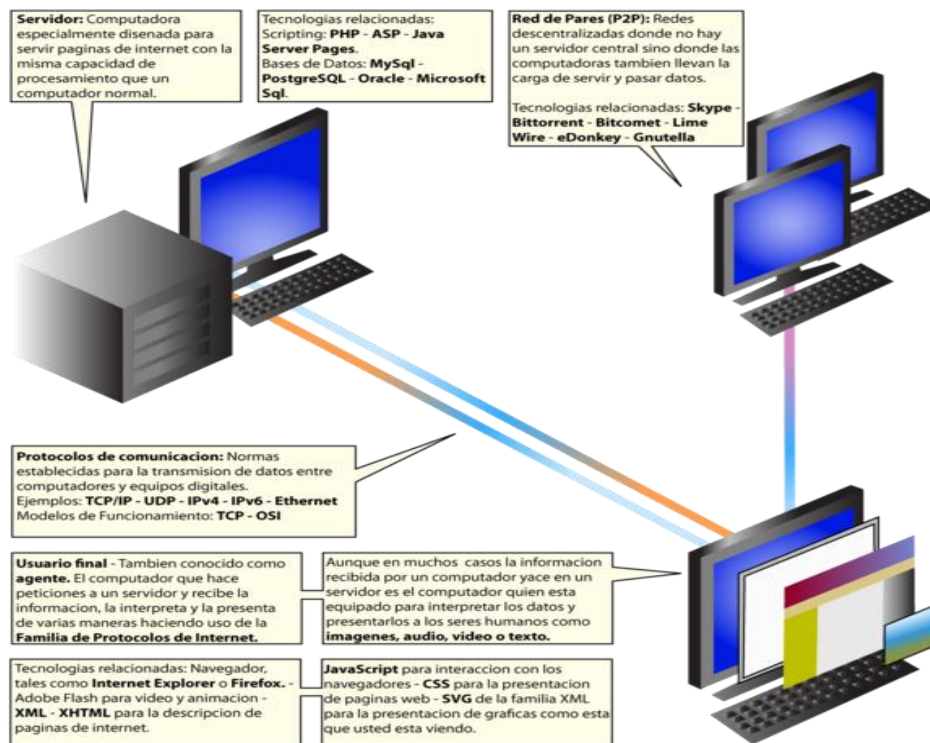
**Servidor:** Computadora especialmente disenada para servir paginas de internet con la misma capacidad de procesamiento que un computador normal.

Tecnologias relacionadas:
Scripting: **PHP** - **ASP** - **Java Server Pages**.
Bases de Datos: **MySql** - **PostgreSQL** - **Oracle** - **Microsoft Sql**.

**Red de Pares (P2P):** Redes descentralizadas donde no hay un servidor central sino donde las computadoras tambien llevan la carga de servir y pasar datos.

Tecnologias relacionadas: **Skype** - **Bittorrent** - **Bitcomet** - **Lime Wire** - **eDonkey** - **Gnutella**

**Protocolos de comunicacion:** Normas establecidas para la transmision de datos entre computadores y equipos digitales.
Ejemplos: **TCP/IP** - **UDP** - **IPv4** - **IPv6** - **Ethernet**
Modelos de Funcionamiento: **TCP** - **OSI**

**Usuario final** - Tambien conocido como **agente.** El computador que hace peticiones a un servidor y recibe la informacion, la interpreta y la presenta de varias maneras haciendo uso de la **Familia de Protocolos de Internet.**

Aunque en muchos casos la informacion recibida por un computador yace en un servidor es el computador quien esta equipado para interpretar los datos y presentarlos a los seres humanos como **imagenes, audio, video o texto.**

Tecnologias relacionadas: Navegador, tales como **Internet Explorer** o **Firefox.** - Adobe Flash para video y animacion - **XML** - **XHTML** para la descripcion de paginas de internet.

**JavaScript** para interaccion con los navegadores - **CSS** para la presentacion de paginas web - **SVG** de la familia XML para la presentacion de graficas como esta que usted esta viendo.